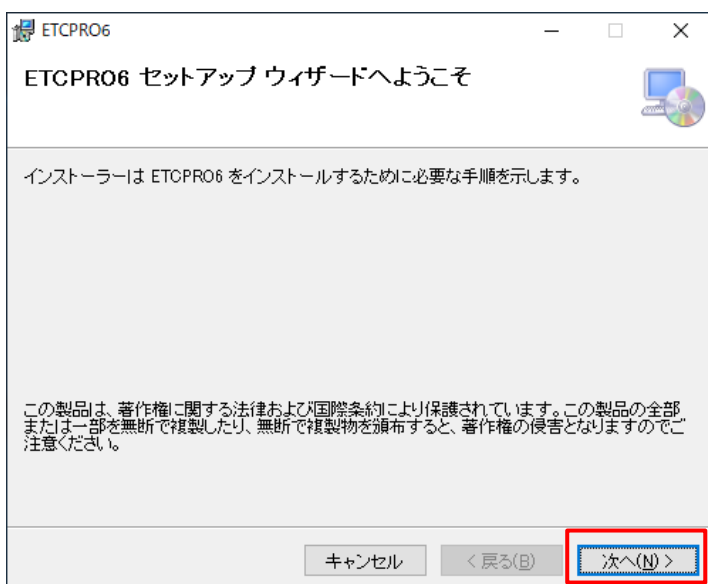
ETCPRO6

ETCPRO6 セットアップ ウィザードへようこそ

インストーラーは ETCPRO6 をインストールするために必要な手順を示します。

この製品は、著作権に関する法律および国際条約により保護されています。この製品の全部または一部を無断で複製したり、無断で複製物を頒布すると、著作権の侵害となりますのでご注意ください。

キャンセル
< 戻る(B)
次へ(N) >